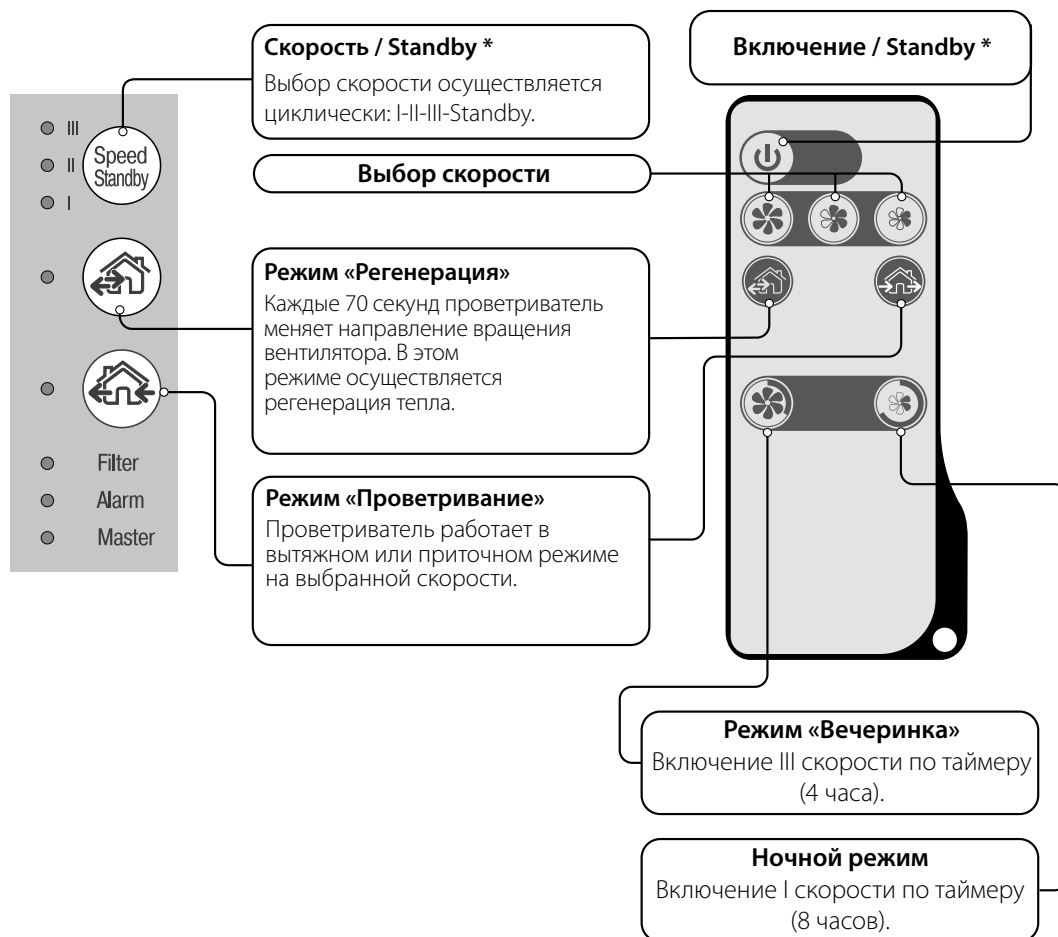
III
II
I
Speed
Standby

Filter
Alarm
Master

**Скорость / Standby \***
Выбор скорости осуществляется циклически: I-II-III-Standby.

**Включение / Standby \***

**Выбор скорости**

**Режим «Регенерация»**
Каждые 70 секунд проветриватель меняет направление вращения вентилятора. В этом режиме осуществляется регенерация тепла.

**Режим «Проветривание»**
Проветриватель работает в вытяжном или приточном режиме на выбранной скорости.

**Режим «Вечеринка»**
Включение III скорости по таймеру (4 часа).

**Ночной режим**
Включение I скорости по таймеру (8 часов).